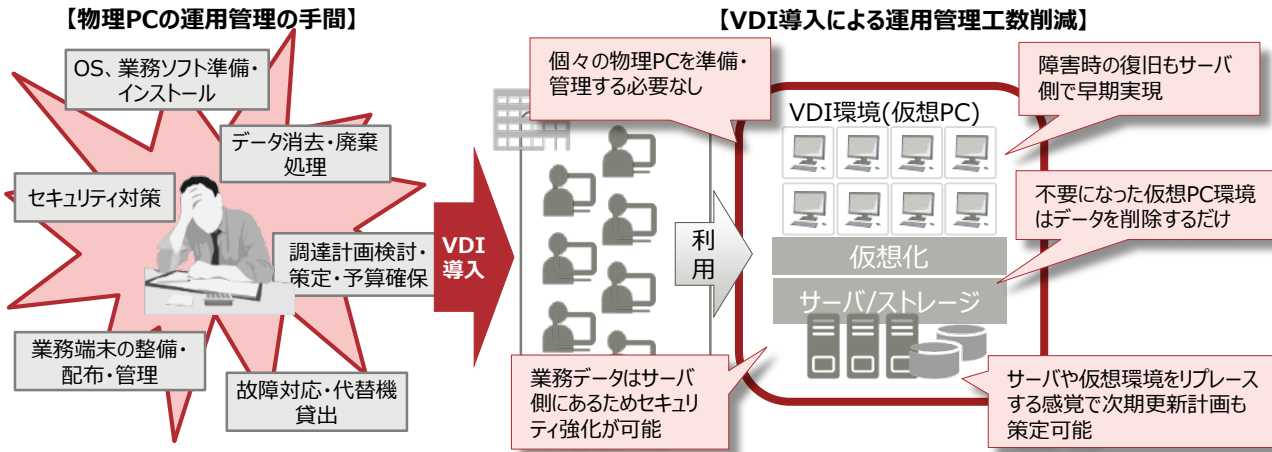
【物理PCの運用管理の手間】

OS、業務ソフト準備・インストール

データ消去・廃棄処理

セキュリティ対策

調達計画検討・策定・予算確保

業務端末の整備・配布・管理

故障対応・代替機貸出

VDI導入

【VDI導入による運用管理工数削減】

個々の物理PCを準備・管理する必要なし

障害時の復旧もサーバ側で早期実現

VDI環境(仮想PC)

不要になった仮想PC環境はデータを削除するだけ

利用

仮想化

サーバ/ストレージ

業務データはサーバ側にあるためセキュリティ強化が可能

サーバや仮想環境をリプレースする感覚で次期更新計画も策定可能